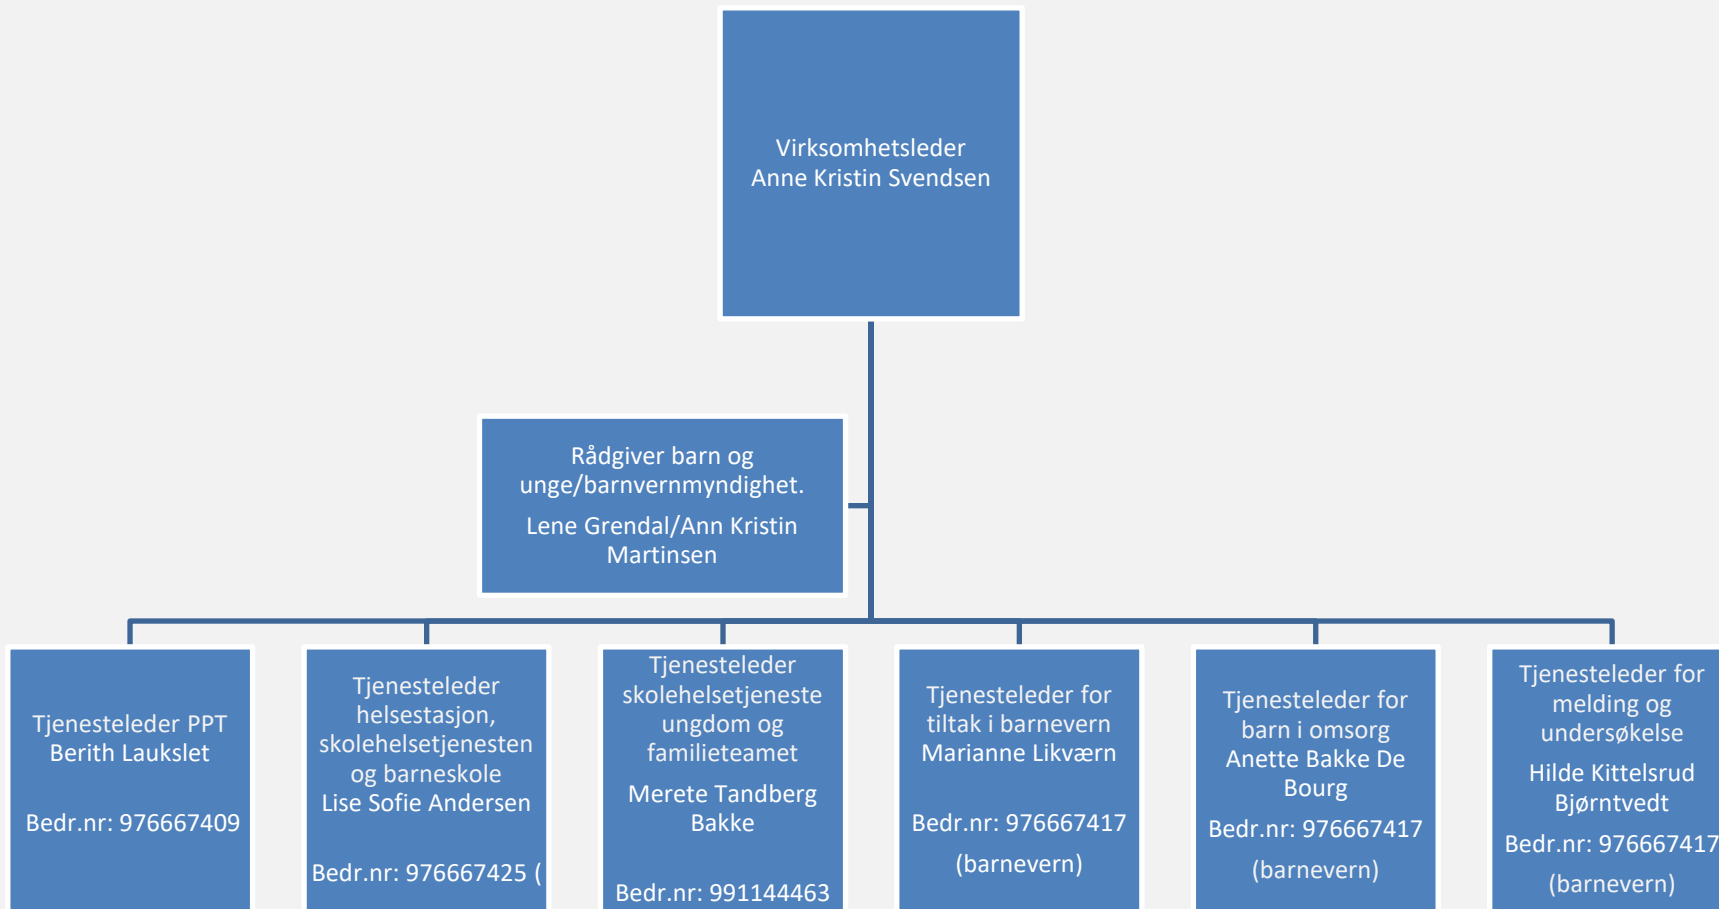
Virksomhetsleder
Anne Kristin Svendsen

Rådgiver barn og unge/barnvernmyndighet.

Lene Grendal/Ann Kristin Martinsen

Tjenesteleder PPT
Berith Laukslet

Bedr.nr: 976667409

Tjenesteleder helsestasjon, skolehelsetjenesten og barneskole
Lise Sofie Andersen

Bedr.nr: 976667425 (

Tjenesteleder skolehelsetjeneste ungdom og familieteamet

Merete Tandberg Bakke

Bedr.nr: 991144463

Tjenesteleder for tiltak i barnevern
Marianne Likværn

Bedr.nr: 976667417

(barnevern)

Tjenesteleder for barn i omsorg
Anette Bakke De Bourg

Bedr.nr: 976667417

(barnevern)

Tjenesteleder for melding og undersøkelse

Hilde Kittelsrud Bjørntvedt

Bedr.nr: 976667417

(barnevern)